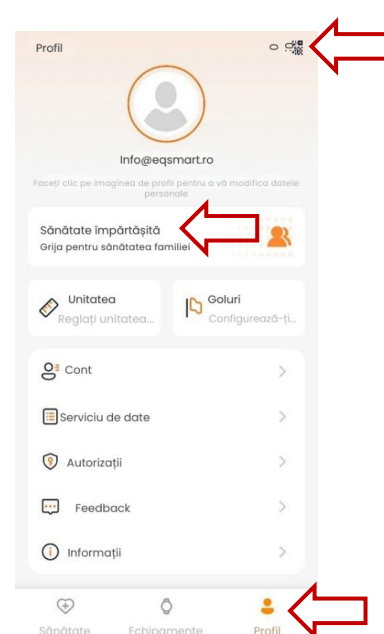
Profil

Info@eqsmart.ro

Faceți clic pe imaginea de profil pentru a vă modifica datele personale

Sănătate împărtășită
Grija pentru sănătatea familiei

Unitatea
Reglați unitatea...

Goluri
Configurează-ți...

Cont

Serviciu de date

Autorizații

Feedback

Informații

Sănătate
Echipamente
Profil